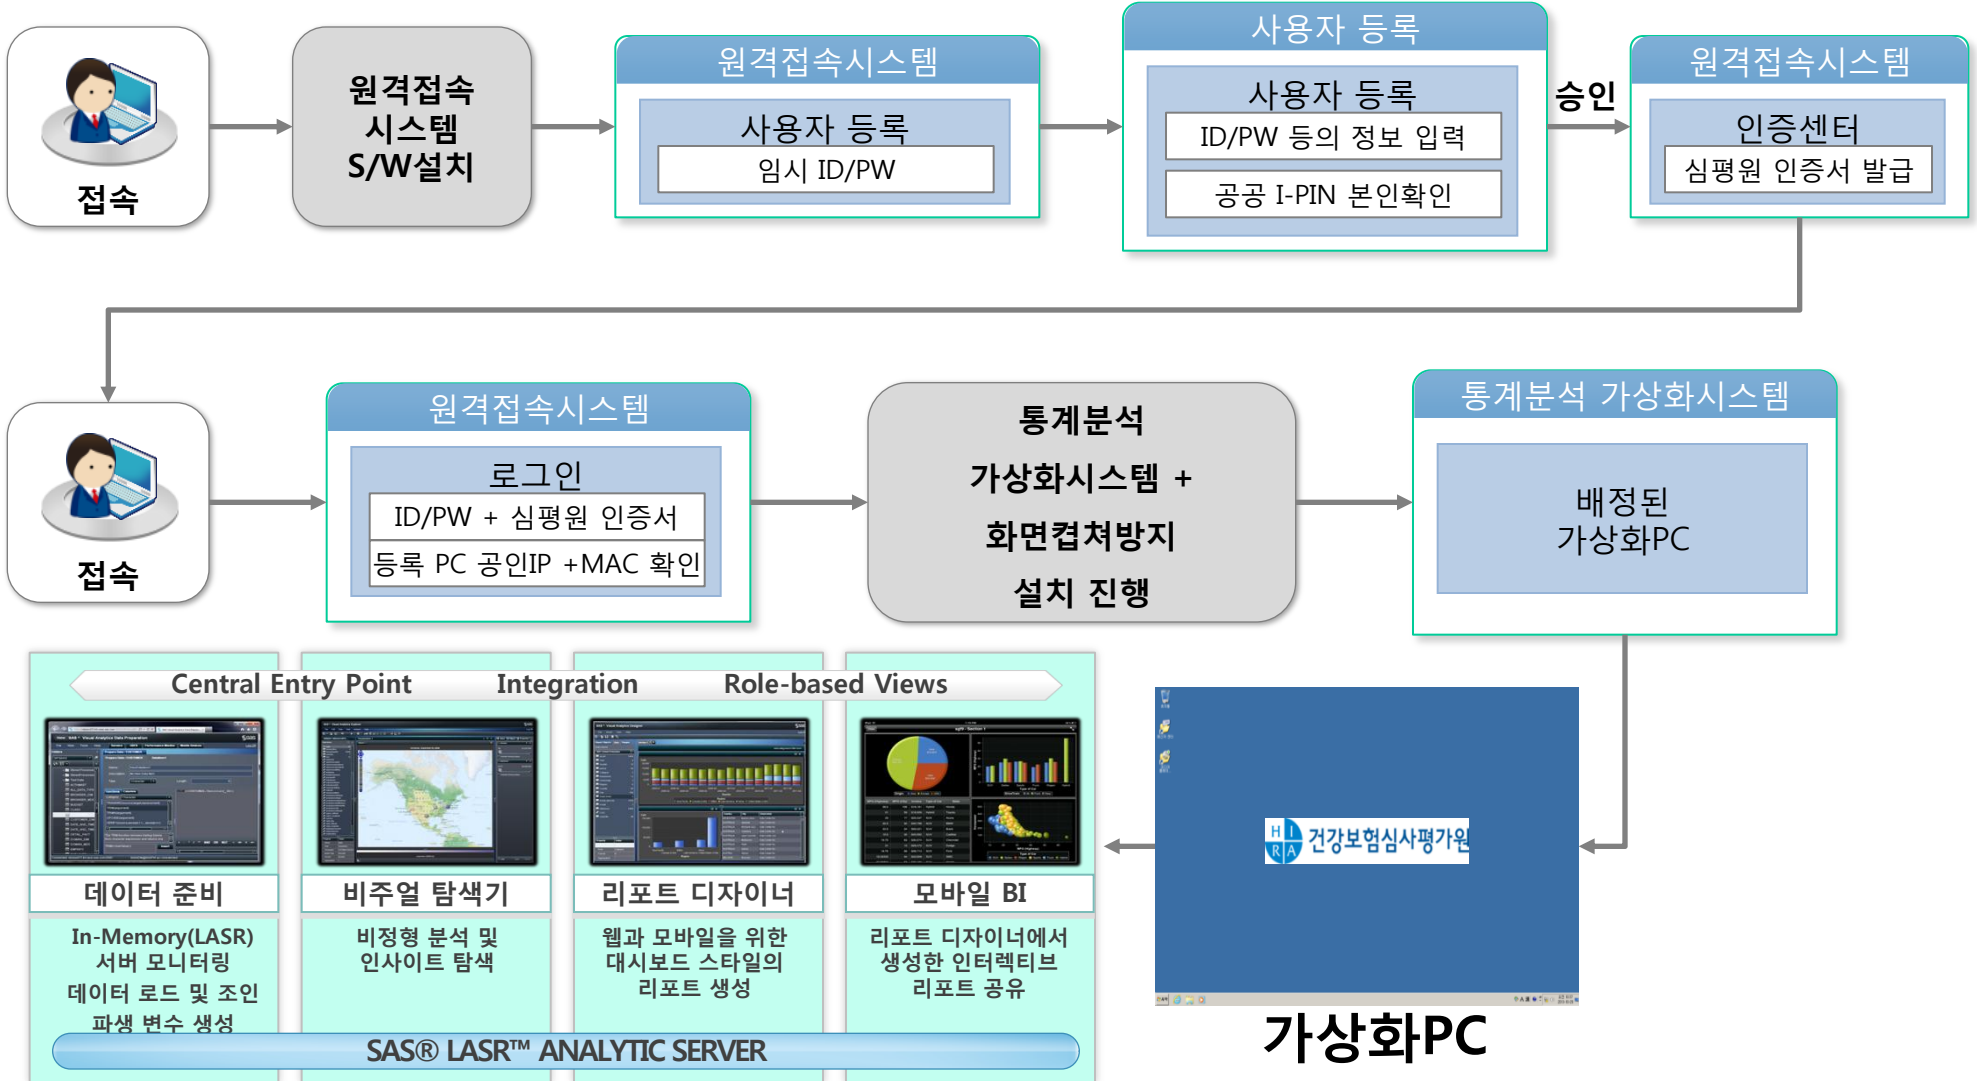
접속

원격접속 시스템 S/W설치

원격접속시스템
사용자 등록
임시 ID/PW

사용자 등록
사용자 등록
ID/PW 등의 정보 입력
공공 I-PIN 본인확인

승인

원격접속시스템
인증센터
심평원 인증서 발급

접속

원격접속시스템
로그인
ID/PW + 심평원 인증서
등록 PC 공인IP +MAC 확인

통계분석
가상화시스템 +
화면캡쳐방지
설치 진행

통계분석 가상화시스템
배정된
가상화PC

Central Entry Point
Integration
Role-based Views

데이터 준비
In-Memory(LASR) 서버 모니터링
데이터 로드 및 조인
파생 변수 생성

비주얼 탐색기
비정형 분석 및 인사이트 탐색

리포트 디자이너
웹과 모바일을 위한 대시보드 스타일의 리포트 생성

모바일 BI
리포트 디자이너에서 생성한 인터렉티브 리포트 공유

SAS® LASR™ ANALYTIC SERVER

HIRA 건강보험심사평가원

가상화PC